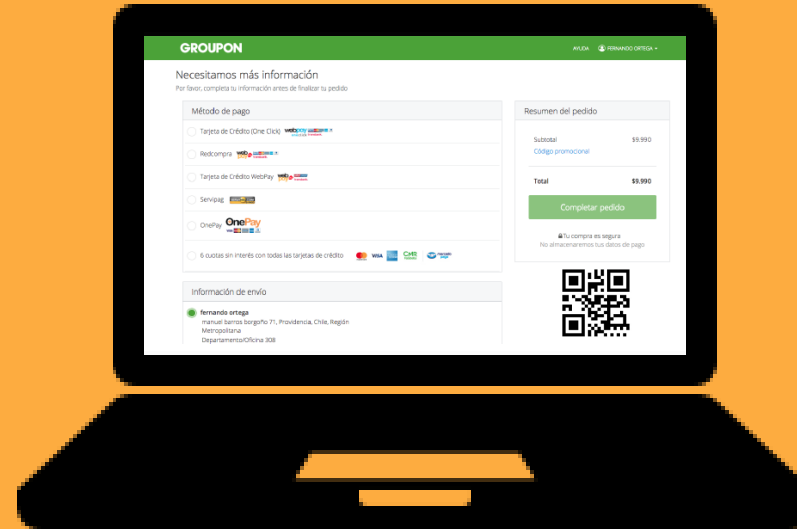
GROUPON

AYUDA FERNANDO ORTEGA

Necesitamos más información

Por favor, completa tu información antes de finalizar tu pedido

Método de pago

Tarjeta de Crédito (One Click) webpay

Redcompra webpay

Tarjeta de Crédito WebPay webpay

Servipag

OnePay OnePay

6 cuotas sin interés con todas las tarjetas de crédito

Información de envío

fernando ortega
manuel barros borgoño 71, Providencia, Chile, Región Metropolitana
Departamento/Oficina 308

Resumen del pedido

| Subtotal | $9.990 |
|---|---|
| Código promocional | |
| Total | $9.990 |

Completar pedido

Tu compra es segura
No almacenaremos tus datos de pago